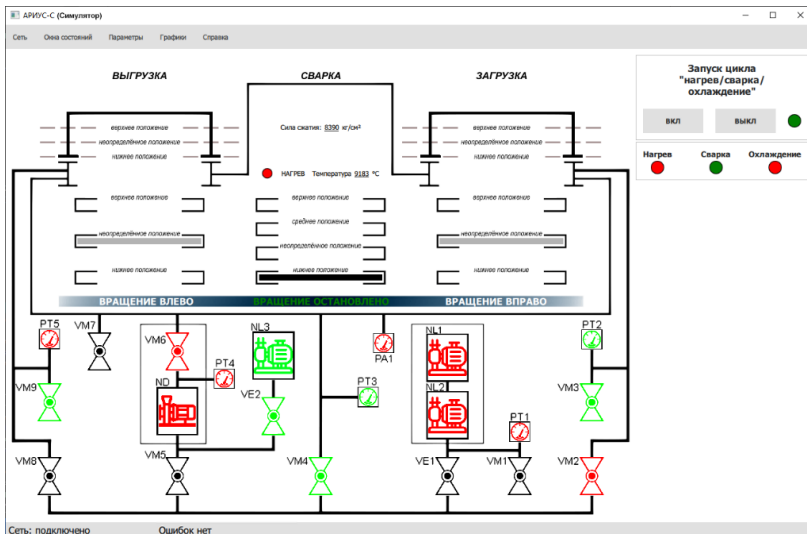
АРИУС-С (Симулятор)

Сеть Окна состояний Параметры Графики Справка

ВЫГРУЗКА

СВАРКА

ЗАГРУЗКА

верхнее положение
неопределённое положение
нижнее положение

Сила сжатия: 8390 кг/см²

верхнее положение
неопределённое положение
нижнее положение

НАГРЕВ Температура 9183 °C

верхнее положение

верхнее положение

верхнее положение

среднее положение

неопределённое положение

неопределённое положение

неопределённое положение

нижнее положение

нижнее положение

нижнее положение

ВРАЩЕНИЕ ВЛЕВО ВРАЩЕНИЕ ОСТАНОВЛЕНО ВРАЩЕНИЕ ВПРАВО

Запуск цикла "нагрев/сварка/охлаждение"

ВКЛ ВЫКЛ

Нагрев Сварка Охлаждение

PT5 VM7 VM6 NL3 PT4 ND VE2 VM9 VM8 VM5 VM4 PA1 PT3 NL1 NL2 PT1 PT2 VM3 VE1 VM1 VM2

Сеть: подключено Ошибок нет